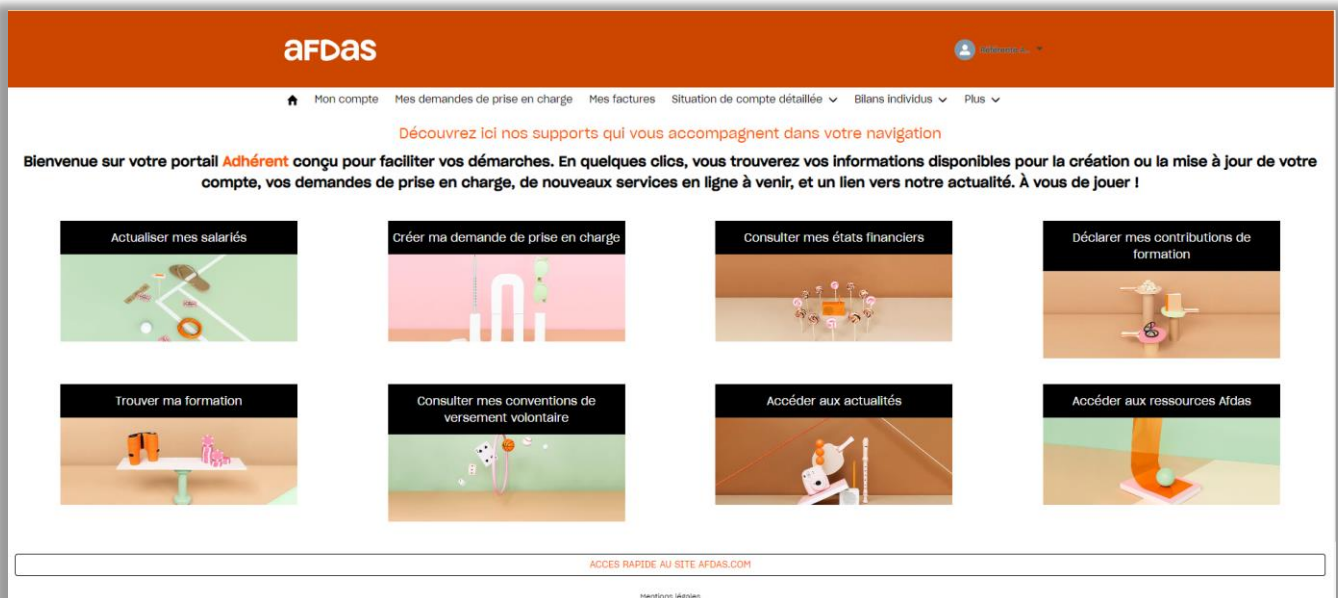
afdas

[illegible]

Mon compte Mes demandes de prise en charge Mes factures Situation de compte détaillée Bilans individus Plus

Découvrez ici nos supports qui vous accompagnent dans votre navigation

Bienvenue sur votre portail Adhérent conçu pour faciliter vos démarches. En quelques clics, vous trouverez vos informations disponibles pour la création ou la mise à jour de votre compte, vos demandes de prise en charge, de nouveaux services en ligne à venir, et un lien vers notre actualité. À vous de jouer !

Actualiser mes salariés

Créer ma demande de prise en charge

Consulter mes états financiers

Déclarer mes contributions de formation

Trouver ma formation

Consulter mes conventions de versement volontaire

Accéder aux actualités

Accéder aux ressources Afdas

ACCES RAPIDE AU SITE AFDAS.COM

Mentions légales